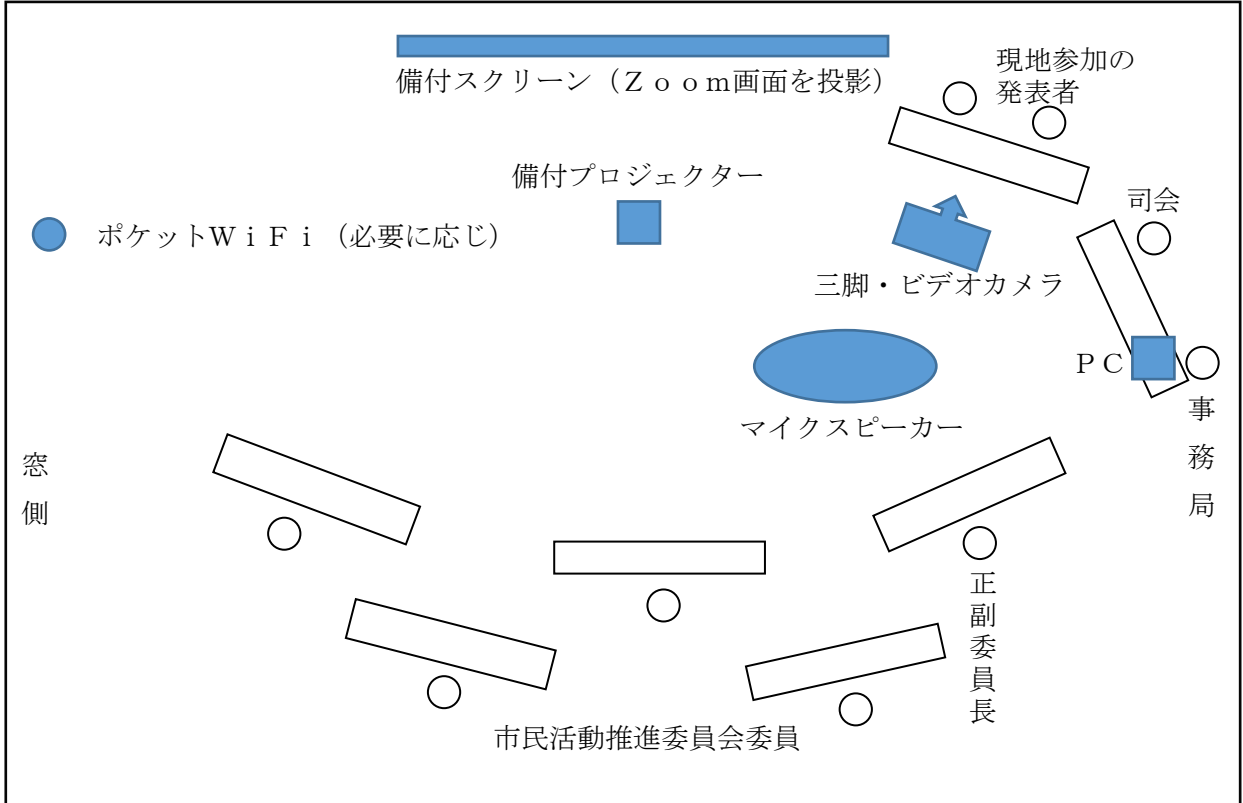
備付スクリーン（Ｚｏｏｍ画面を投影）

現地参加の
発表者

備付プロジェクター

司会

ポケットＷｉＦｉ（必要に応じ）

三脚・ビデオカメラ

ＰＣ

マイクスピーカー

事
務
局

窓
側

正
副
委
員
長

市民活動推進委員会委員